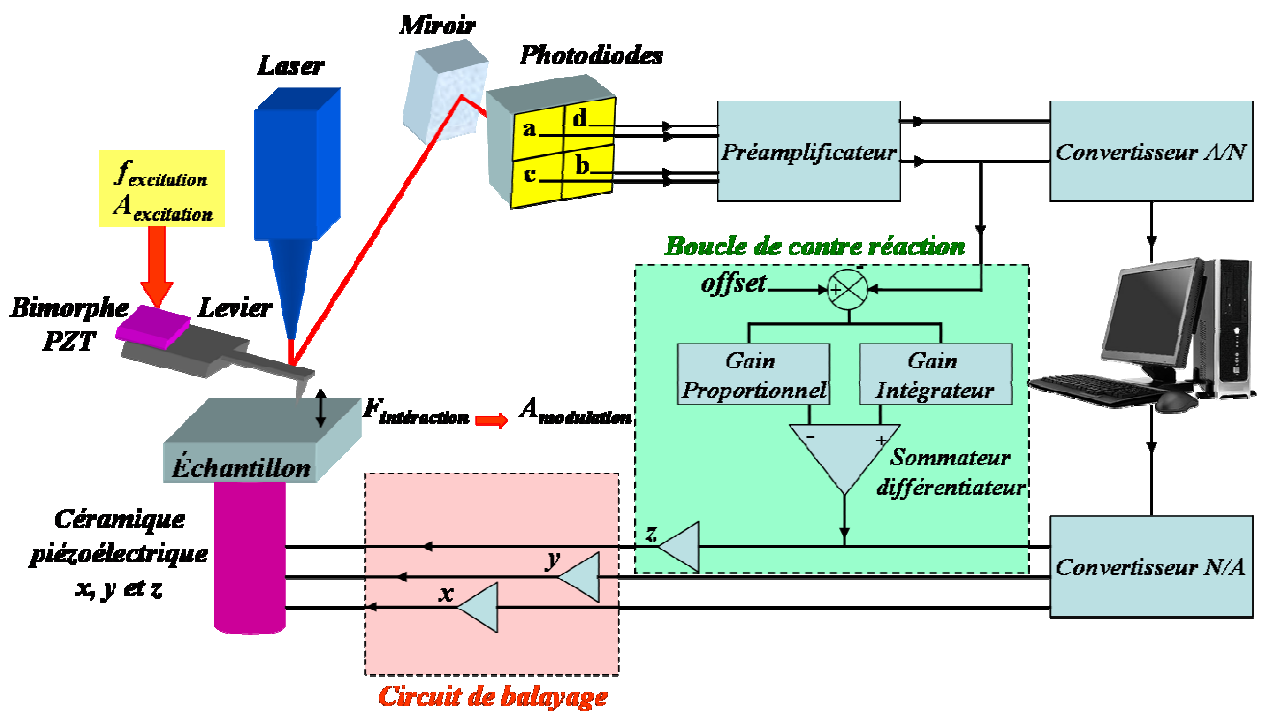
Miroir

Photodiodes

Laser

a
d
c
b

Préamplificateur

Convertisseur A/N

$f_{excitation}$
$A_{excitation}$

Boucle de contre réaction

offset

+

Bimorphe PZT

Levier

Gain Proportionnel

Gain Intégrateur

$F_{intéraction}$ $A_{modulation}$

-
+

Échantillon

Sommateur différentiateur

Céramique piézoélectrique x, y et z

z

y

x

Convertisseur N/A

Circuit de balayage